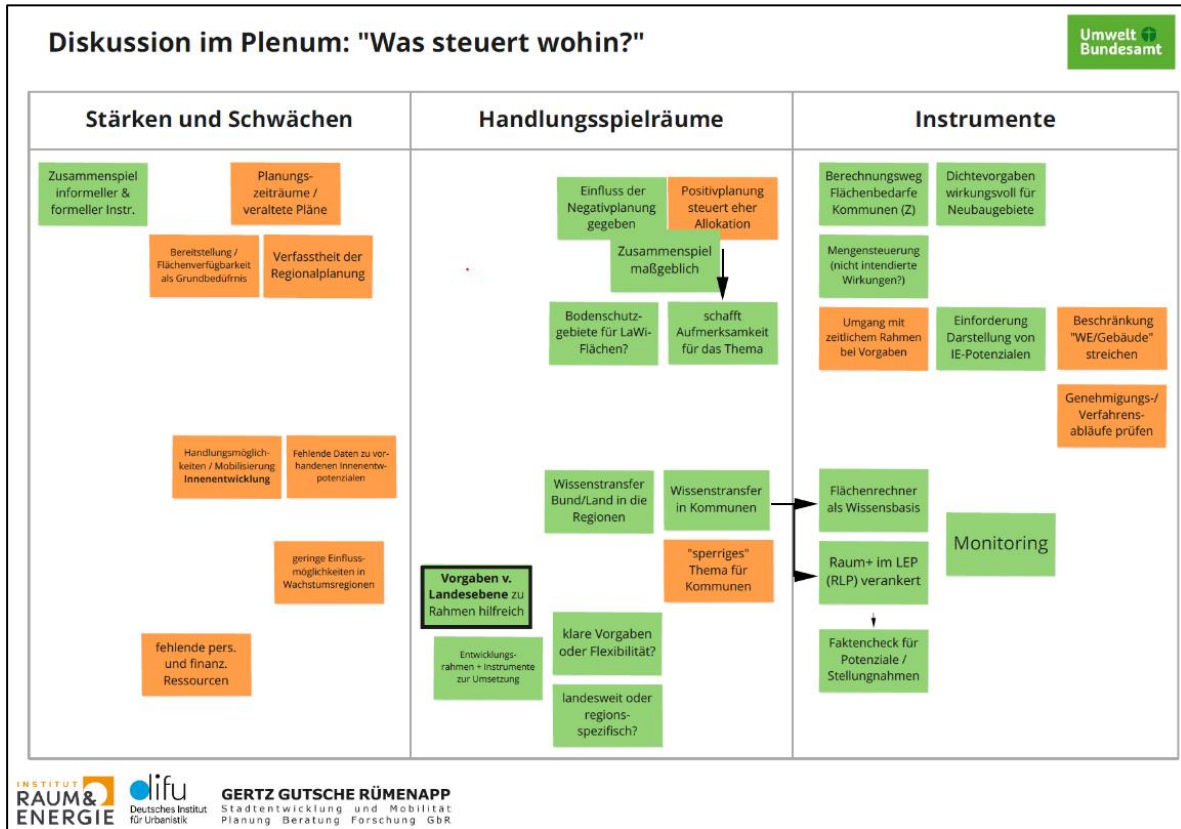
Diskussion im Plenum: "Was steuert wohin?"

Umwelt Bundesamt

Stärken und Schwächen

Zusammenspiel informeller & formeller Instr.

Planungszeiträume / veraltete Pläne

Bereitstellung / Flächenverfügbarkeit als Grundbedürfnis

Verfasstheit der Regionalplanung

Handlungsmöglichkeiten / Mobilisierung **Innenentwicklung**

Fehlende Daten zu vorhandenen Innenentwpotenzialen

geringe Einflussmöglichkeiten in Wachstumsregionen

fehlende pers. und finanz. Ressourcen

Handlungsspielräume

Einfluss der Negativplanung gegeben

Positivplanung steuert eher Allokation

Zusammenspiel maßgeblich

Bodenschutzgebiete für LaWi-Flächen?

schafft Aufmerksamkeit für das Thema

Wissenstransfer Bund/Land in die Regionen

Wissenstransfer in Kommunen

"sperriges" Thema für Kommunen

**Vorgaben v. Landesebene** zu Rahmen hilfreich

Entwicklungsrahmen + Instrumente zur Umsetzung

klare Vorgaben oder Flexibilität?

landesweit oder regionsspezifisch?

Instrumente

Berechnungsweg Flächenbedarfe Kommunen (Z)

Dichtevorgaben wirkungsvoll für Neubaugebiete

Mengensteuerung (nicht intendierte Wirkungen?)

Umgang mit zeitlichem Rahmen bei Vorgaben

Einforderung Darstellung von IE-Potenzialen

Beschränkung "WE/Gebäude" streichen

Genehmigungs-/ Verfahrensabläufe prüfen

Flächenrechner als Wissensbasis

Monitoring

Raum+ im LEP (RLP) verankert

Faktencheck für Potenziale / Stellungnahmen

INSTITUT RAUM & ENERGIE

difu Deutsches Institut für Urbanistik

GERTZ GUTSCHE RÜMENAPP Stadtentwicklung und Mobilität Planung Beratung Forschung GbR